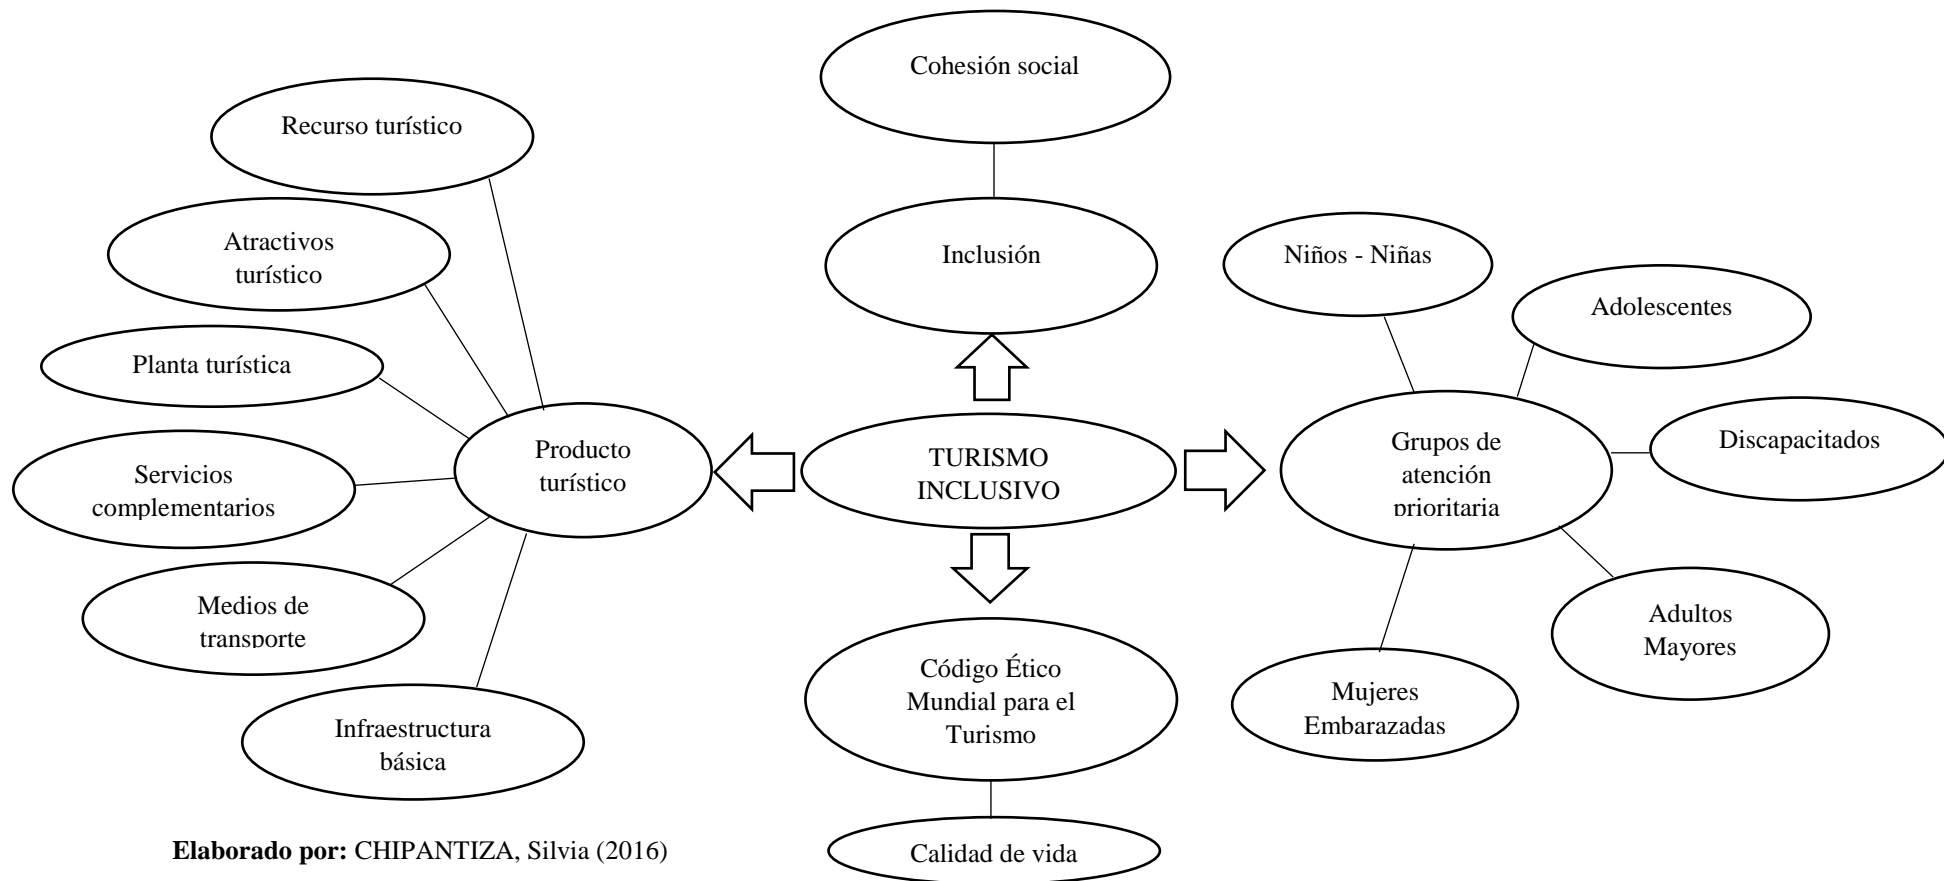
Cohesión social

Recurso turístico

Atractivos turístico

Inclusión

Niños - Niñas

Adolescentes

Planta turística

Producto turístico

TURISMO INCLUSIVO

Grupos de atención prioritaria

Discapacitados

Servicios complementarios

Medios de transporte

Adultos Mayores

Código Ético Mundial para el Turismo

Mujeres Embarazadas

Infraestructura básica

Elaborado por: CHIPANTIZA, Silvia (2016)

Calidad de vida